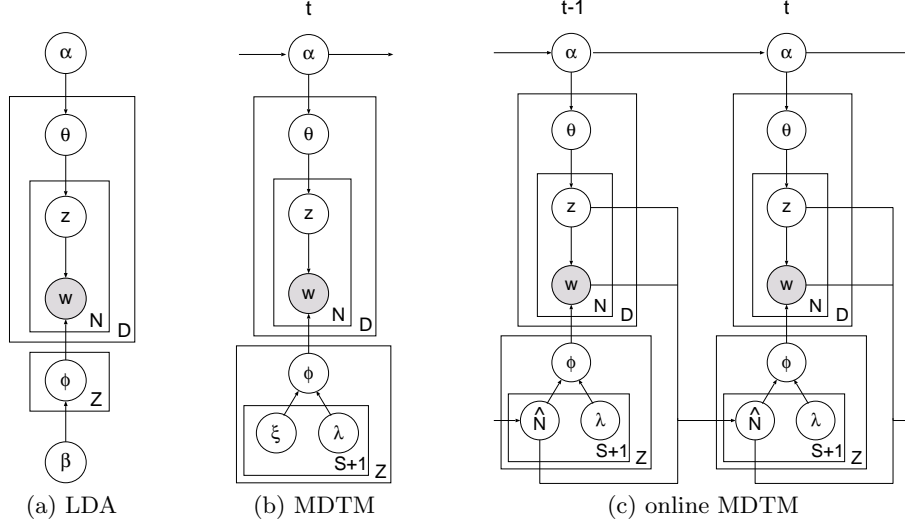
$\alpha$

$\theta$

z

w

N

D

$\phi$

Z

$\beta$

(a) LDA

t

$\alpha$

$\theta$

z

w

N

D

$\phi$

$\xi$

$\lambda$

S+1

Z

(b) MDTM

t-1

$\alpha$

$\theta$

z

w

N

D

$\phi$

$\hat{N}$

$\lambda$

S+1

Z

t

$\alpha$

$\theta$

z

w

N

D

$\phi$

$\hat{N}$

$\lambda$

S+1

Z

(c) online MDTM